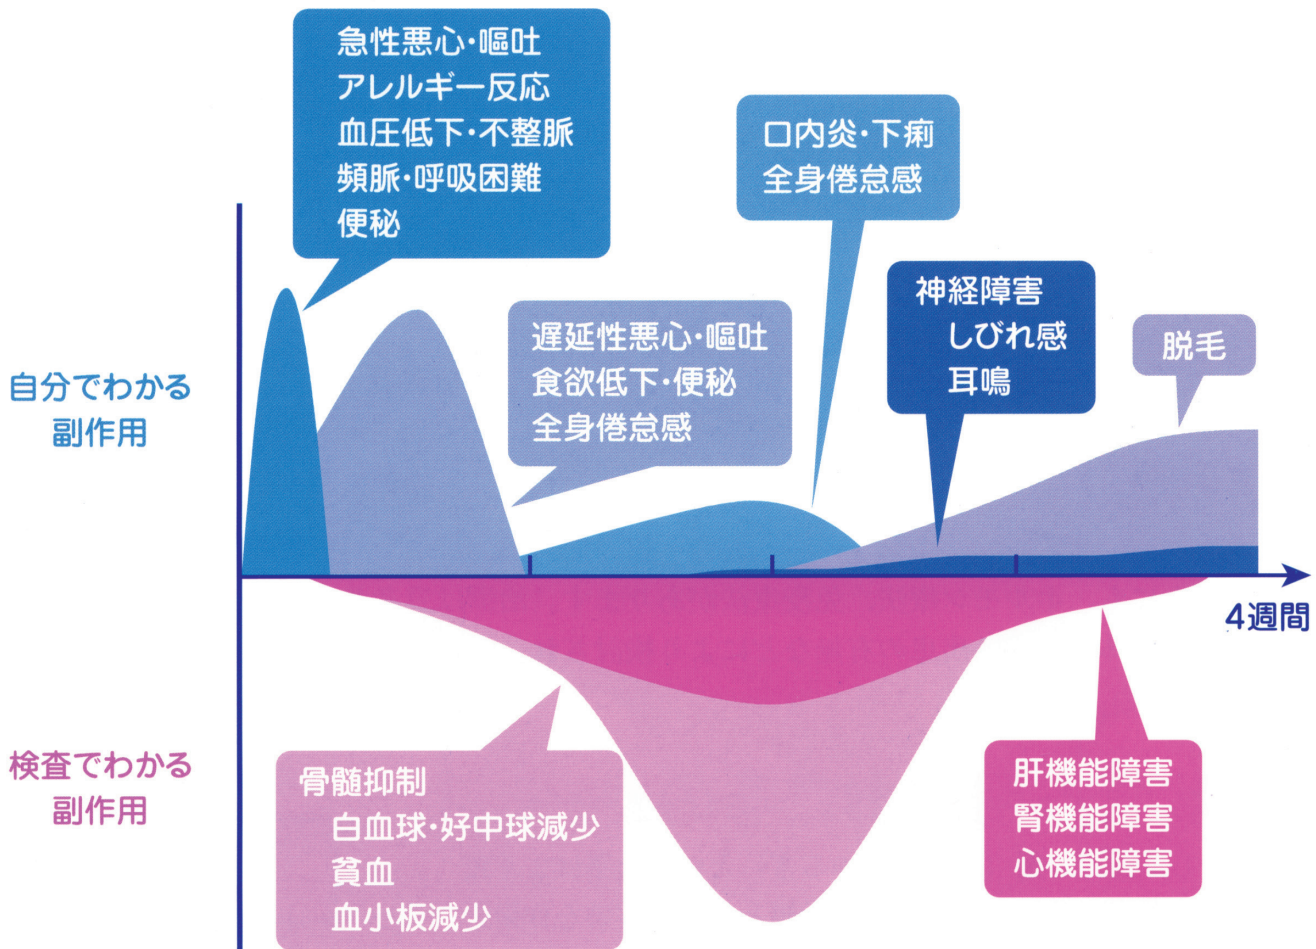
急性悪心・嘔吐
アレルギー反応
血圧低下・不整脈
頻脈・呼吸困難
便秘

口内炎・下痢
全身倦怠感

神経障害
しびれ感
耳鳴

遅延性悪心・嘔吐
食欲低下・便秘
全身倦怠感

脱毛

自分でわかる
副作用

4週間

検査でわかる
副作用

骨髄抑制
白血球・好中球減少
貧血
血小板減少

肝機能障害
腎機能障害
心機能障害